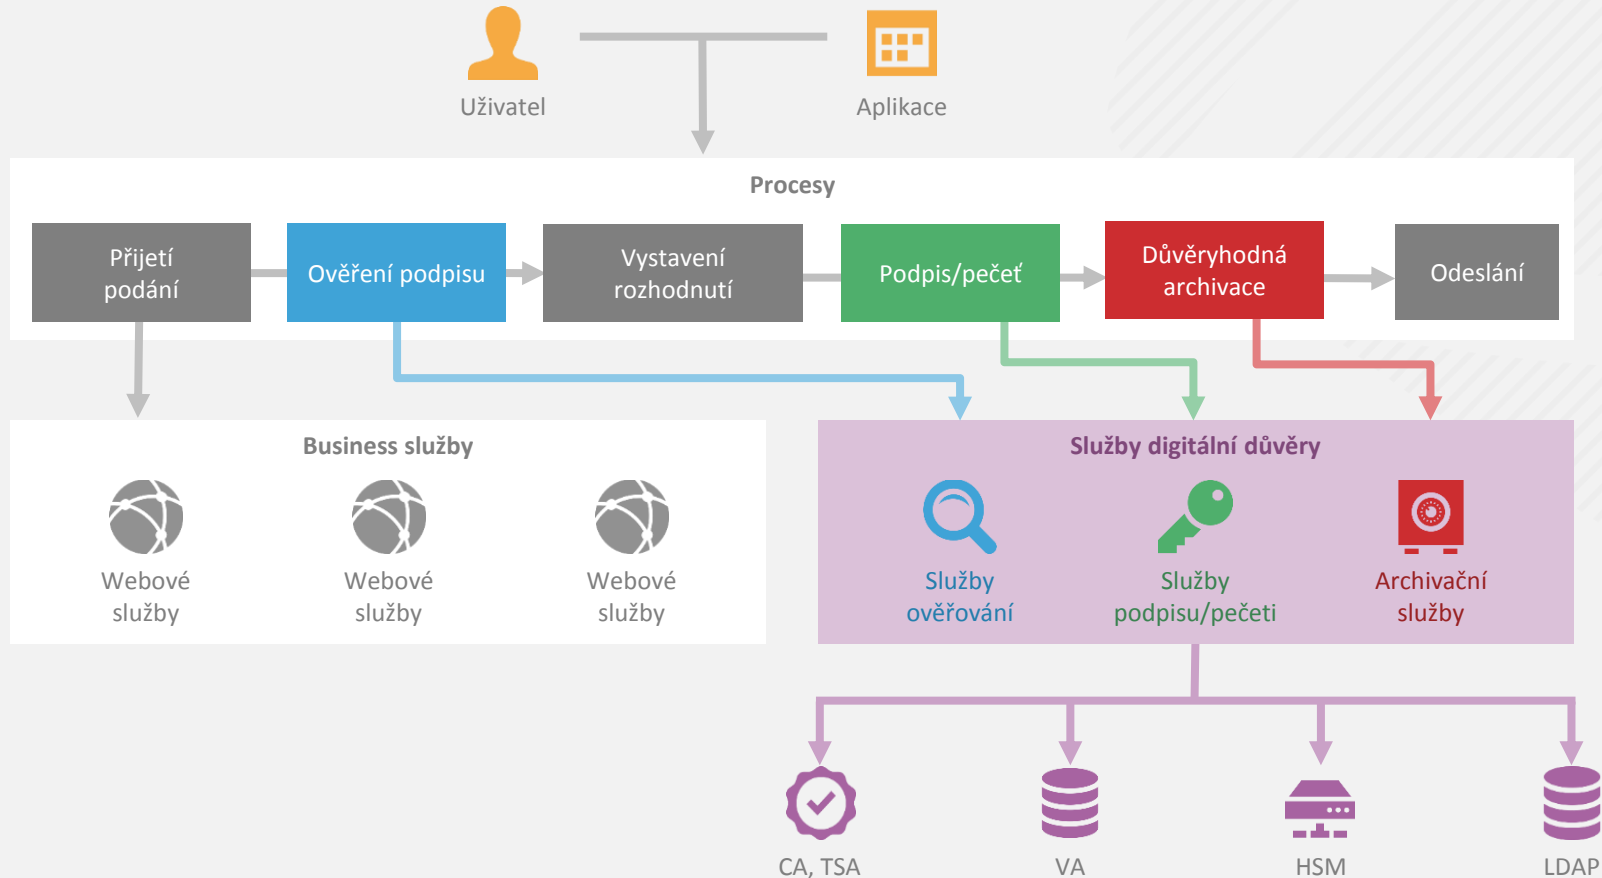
Uživatel

Aplikace

Procesy

Přijetí podání

Ověření podpisu

Vystavení rozhodnutí

Podpis/pečeť

Důvěryhodná archivace

Odeslání

Business služby

Webové služby

Webové služby

Webové služby

Služby digitální důvěry

Služby ověřování

Služby podpisu/pečeti

Archivační služby

CA, TSA

VA

HSM

LDAP